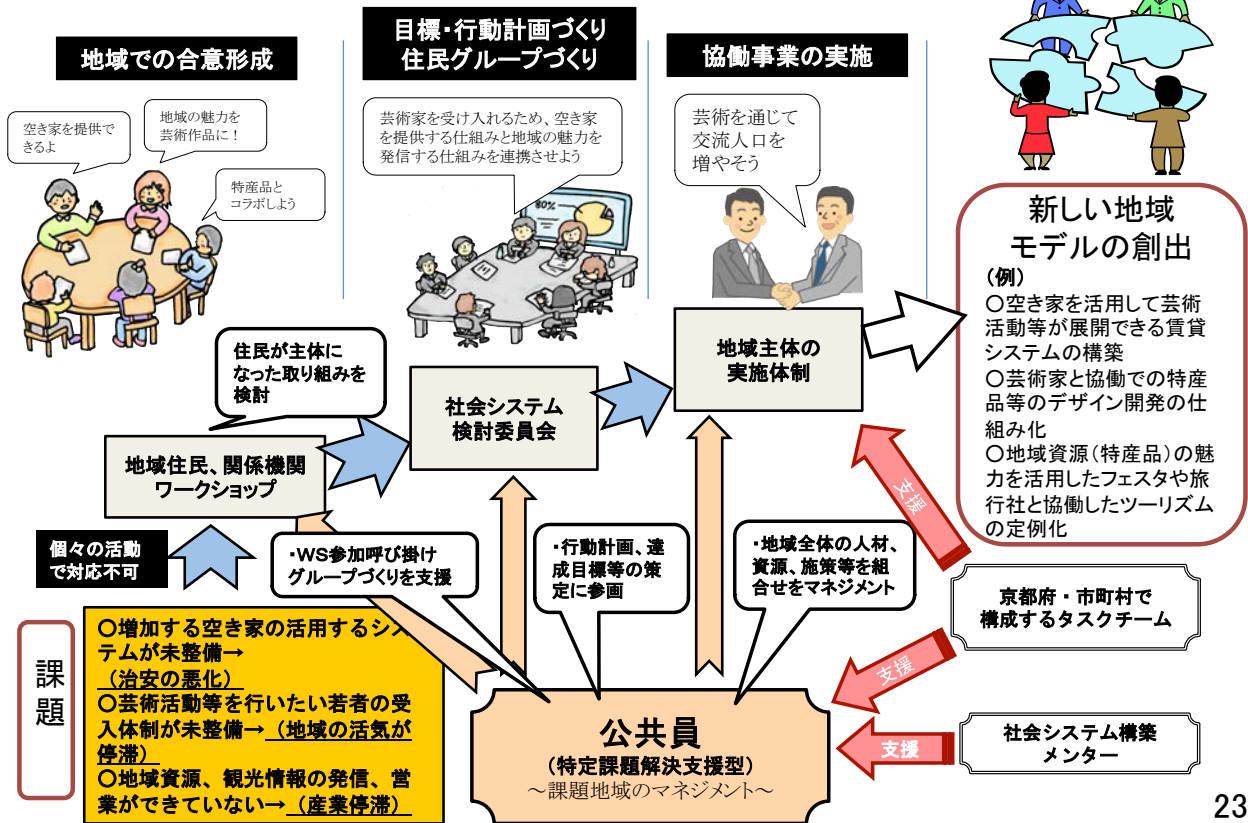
地域での合意形成

空き家を提供できるよ

地域の魅力を芸術作品に！

特産品とコラボしよう

目標・行動計画づくり
住民グループづくり

芸術家を受け入れるため、空き家を提供する仕組みと地域の魅力を発信する仕組みを連携させよう

80%

協働事業の実施

芸術を通じて交流人口を増やそう

新しい地域モデルの創出
（例）
〇空き家を活用して芸術活動等が展開できる賃貸システムの構築
〇芸術家と協働での特産品等のデザイン開発の仕組み化
〇地域資源（特産品）の魅力を活用したフェスタや旅行社と協働したツーリズムの定例化

住民が主体になった取り組みを検討

社会システム検討委員会

地域主体の実施体制

地域住民、関係機関ワークショップ

支援

個々の活動で対応不可

・WS参加呼び掛けグループづくりを支援

・行動計画、達成目標等の策定に参画

・地域全体の人材、資源、施策等を組合せをマネジメント

京都府・市町村で構成するタスクチーム

支援

課題

〇増加する空き家の活用するシステムが未整備→（治安の悪化）
〇芸術活動等を行いたい若者の受入体制が未整備→（地域の活気が停滞）
〇地域資源、観光情報の発信、営業ができていない→（産業停滞）

公共員
（特定課題解決支援型）
～課題地域のマネジメント～

支援

社会システム構築メンター

23